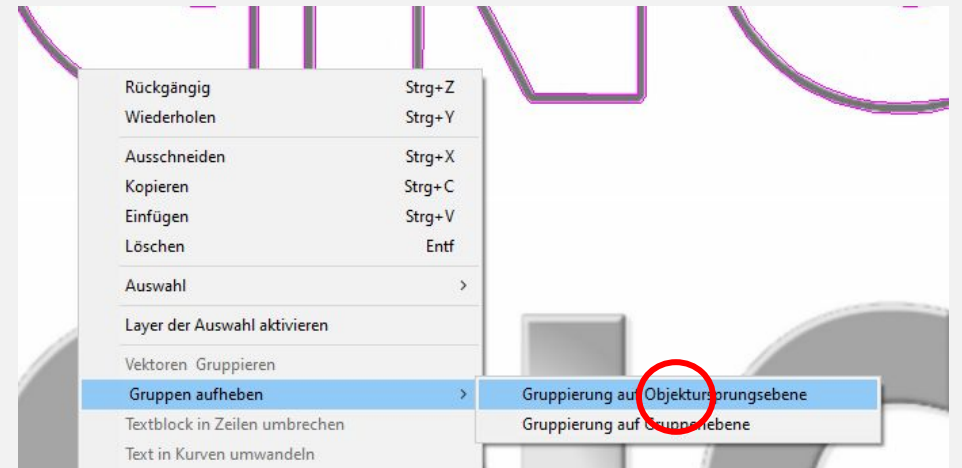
Rückgängig Strg+Z
Wiederholen Strg+Y
Ausschneiden Strg+X
Kopieren Strg+C
Einfügen Strg+V
Löschen Entf
Auswahl >
Layer der Auswahl aktivieren
Vektoren Gruppieren
Gruppen aufheben >
Textblock in Zeilen umbrechen
Text in Kurven umwandeln

Gruppierung auf Objektursprungsebene
Gruppierung auf Gruppenebene